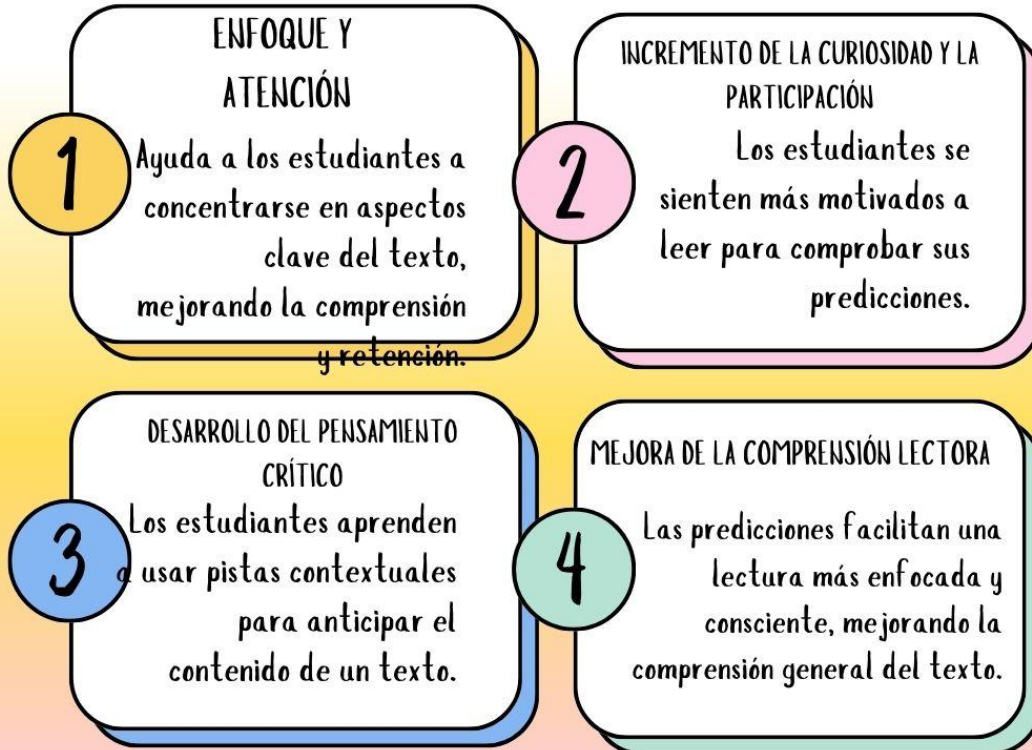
1

ENFOQUE Y ATENCIÓN

Ayuda a los estudiantes a concentrarse en aspectos clave del texto, mejorando la comprensión y retención.

2

INCREMENTO DE LA CURIOSIDAD Y LA PARTICIPACIÓN

Los estudiantes se sienten más motivados a leer para comprobar sus predicciones.

3

DESARROLLO DEL PENSAMIENTO CRÍTICO

Los estudiantes aprenden a usar pistas contextuales para anticipar el contenido de un texto.

4

MEJORA DE LA COMPRENSIÓN LECTORA

Las predicciones facilitan una lectura más enfocada y consciente, mejorando la comprensión general del texto.